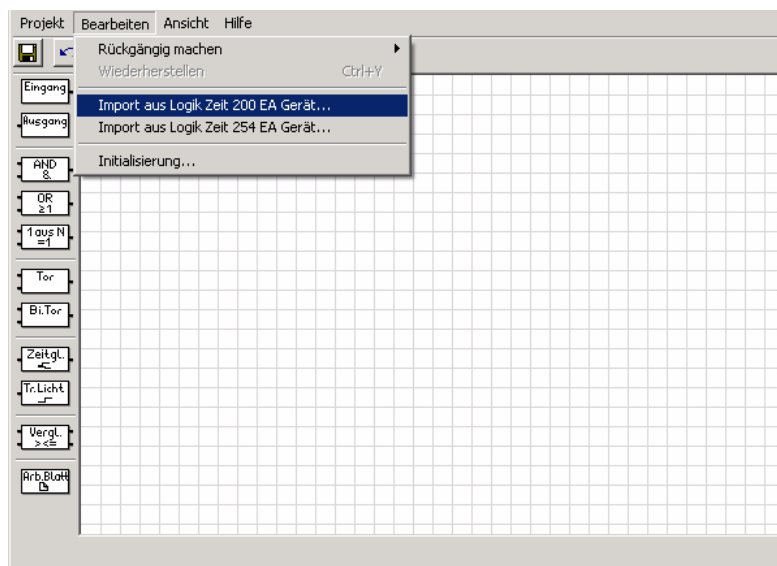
Projekt Bearbeiten Ansicht Hilfe

Rückgängig machen
Wiederherstellen Ctrl+Y
Import aus Logik Zeit 200 EA Gerät...
Import aus Logik Zeit 254 EA Gerät...
Initialisierung...

Eingang
Ausgang
AND &
OR ≥1
1 aus N =1
Tor
Bi.Tor
Zeitgl.
Tr.Licht
Vergl. ><=
Arb.Blatt